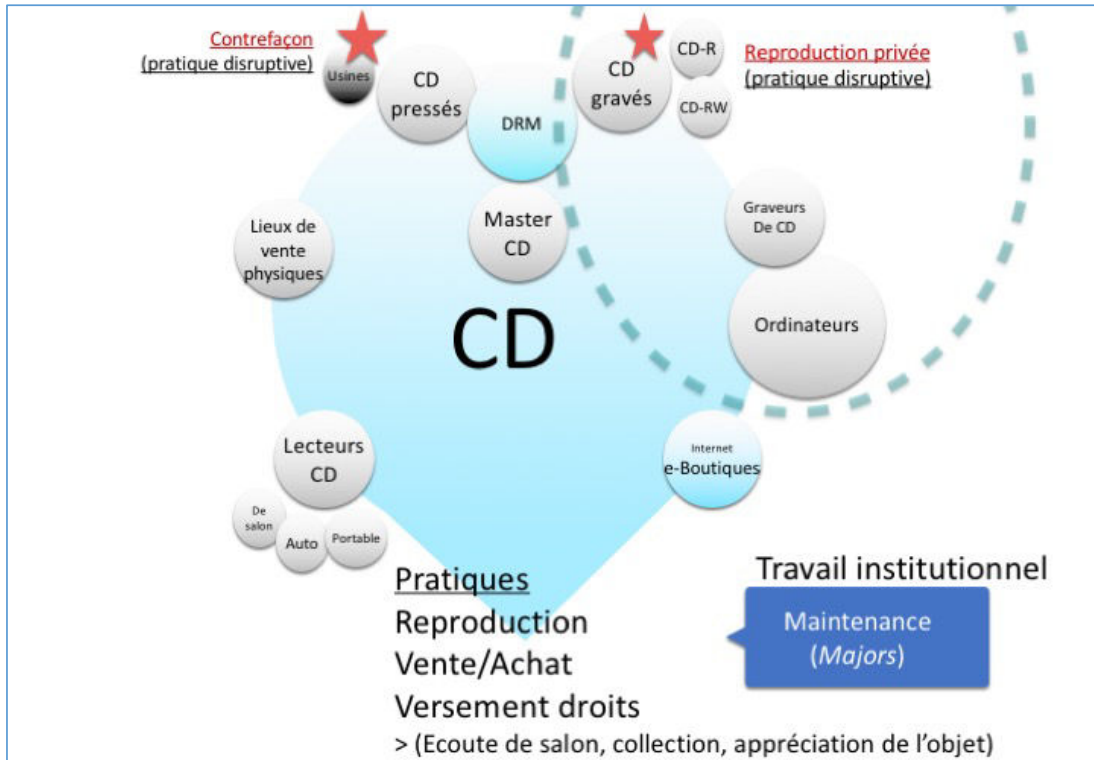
Contrefaçon
(pratique disruptive)

Usines

CD pressés

DRM

CD gravés

CD-R

CD-RW

Reproduction privée
(pratique disruptive)

Lieux de vente physiques

Master CD

Graveurs De CD

Ordinateurs

CD

Lecteurs CD

De salon

Auto

Portable

Internet
e-Boutiques

Pratiques
Reproduction
Vente/Achat
Versement droits
> (Ecoute de salon, collection, appréciation de l'objet)

Travail institutionnel

Maintenance
(*Majors*)